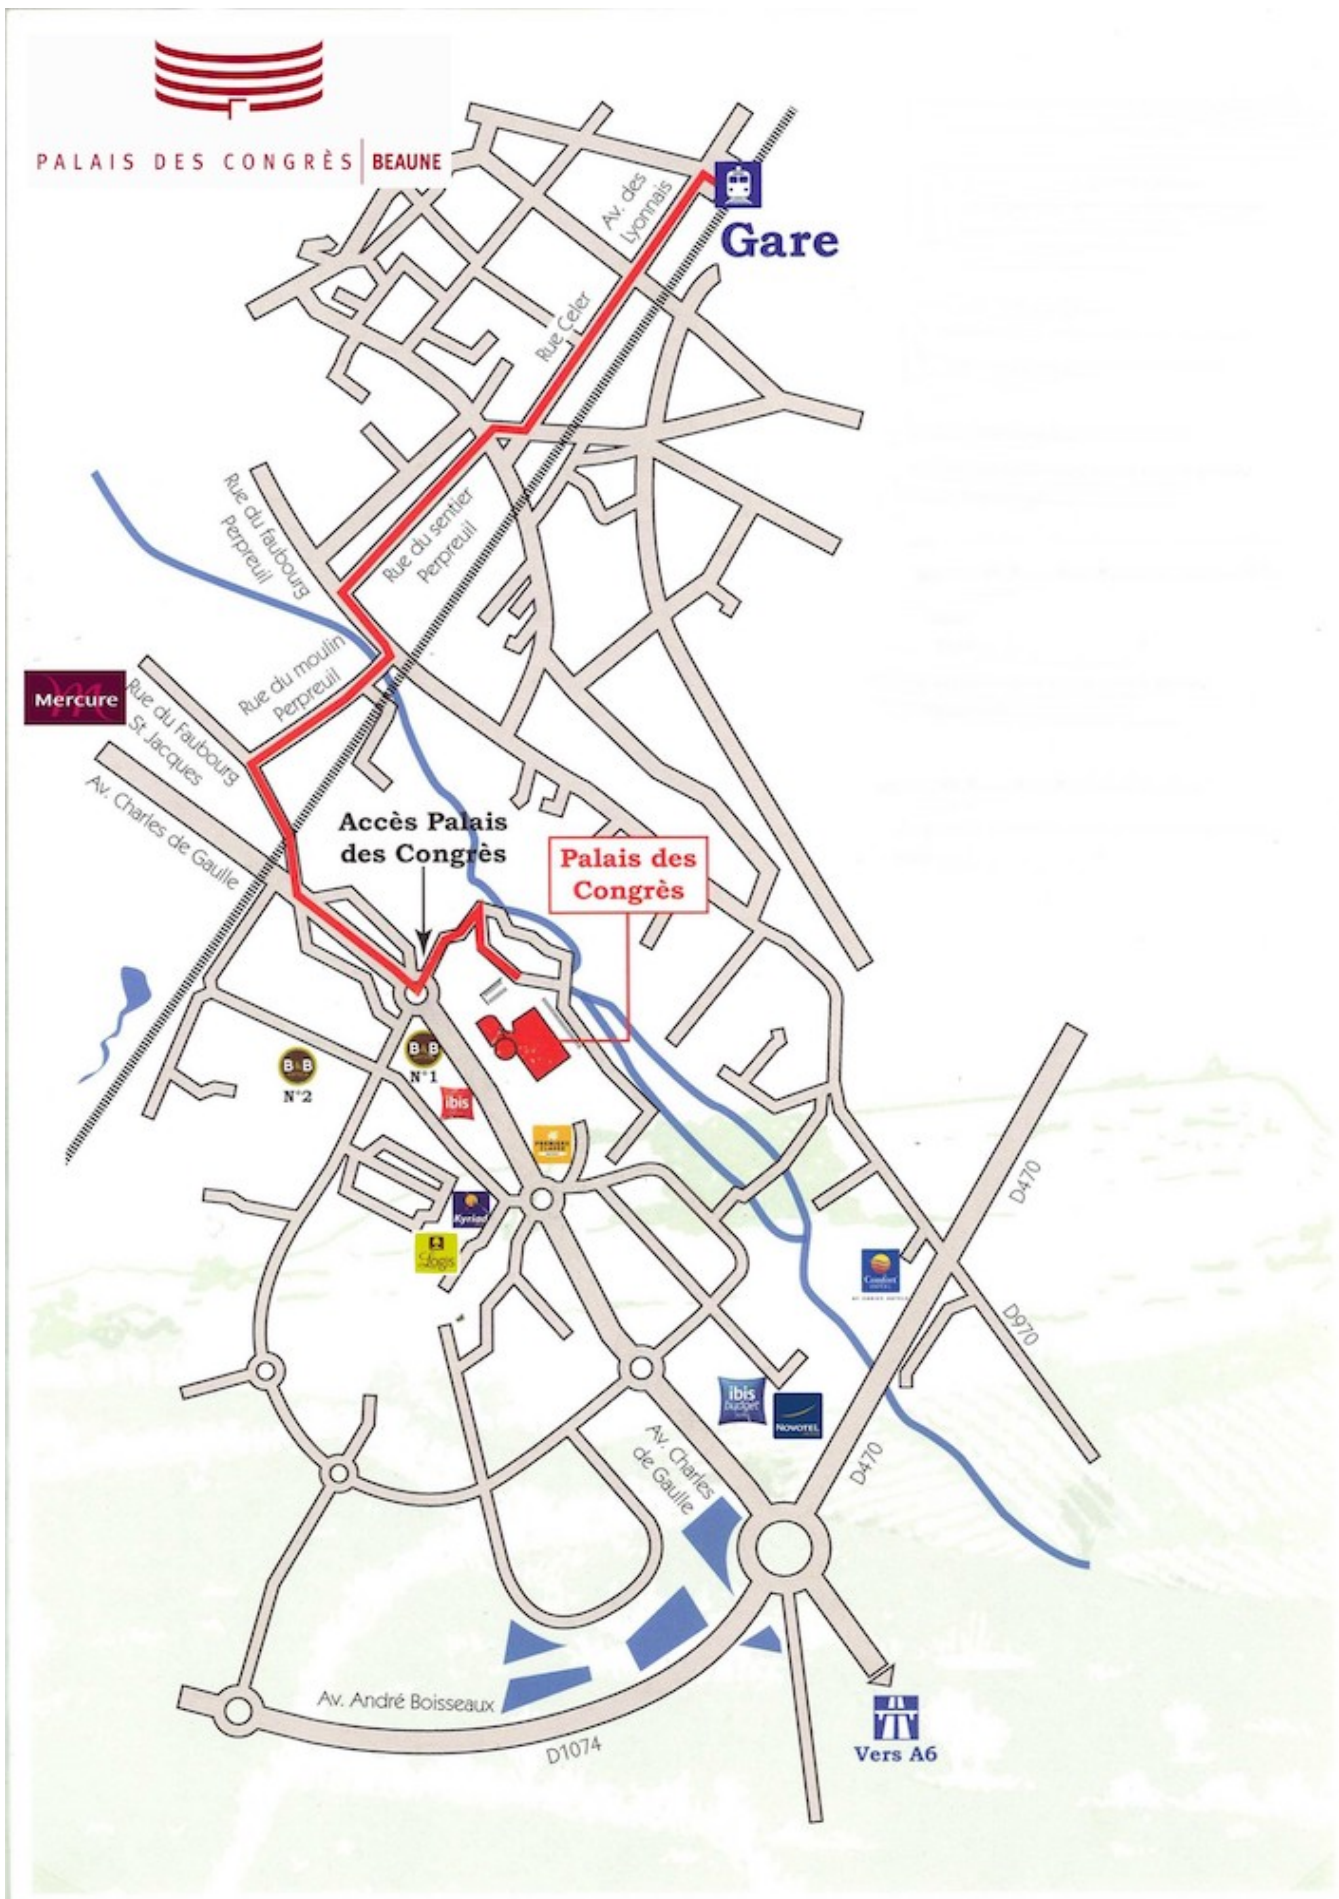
PALAIS DES CONGRÈS | BEAUNE

Gare

Av. des Lyonnais

Rue Celer

Rue du faubourg Perpreuil

Rue du sentier Perpreuil

Rue du moulin Perpreuil

Mercure

Rue du Faubourg St Jacques

Av. Charles de Gaulle

Accès Palais des Congrès

Palais des Congrès

B&B N°2

B&B N°1

ibis

Premiere Classe

Kyriad

Logis

Comfort Hotel

ibis budget

Novotel

D470

D970

D470

Av. Charles de Gaulle

Av. André Boisseaux

D1074

Vers A6